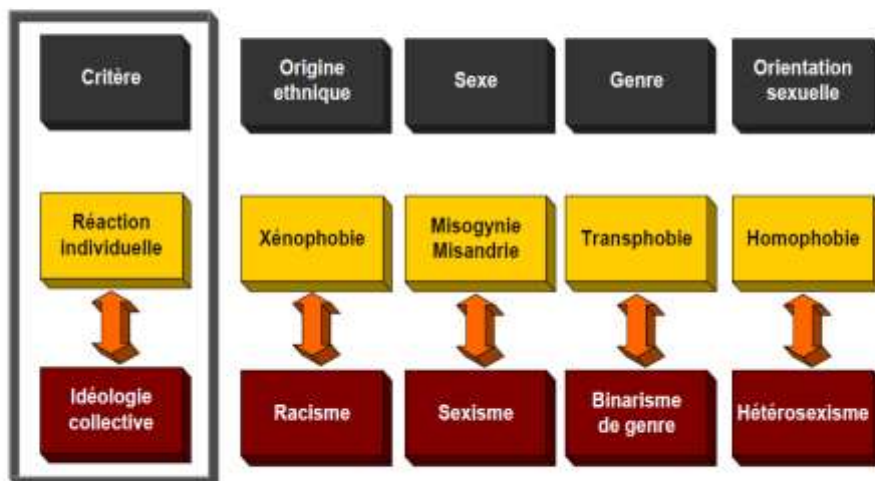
| Critère | Origine ethnique | Sexe | Genre | Orientation sexuelle |
|---|---|---|---|---|
| Réaction individuelle | Xénophobie | Misogynie Misandrie | Transphobie | Homophobie |
| Idéologie collective | Racisme | Sexisme | Binarisme de genre | Hétérosexisme |